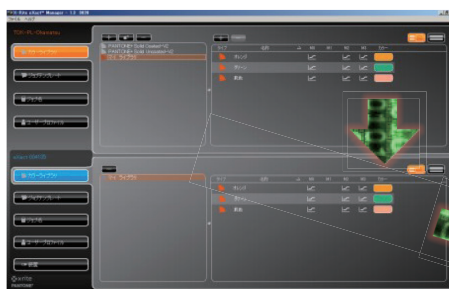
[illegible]

TOK-PL-Chevonne

カラーライブラリ
プロファイルリスト
プルーフ
ユーザープロファイル

PANTONE® Solid Coated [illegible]
PANTONE® Solid Uncoated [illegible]
カラーライブラリ

オレンジ
グリーン
赤色

カラーライブラリ
プロファイルリスト
プルーフ
ユーザープロファイル
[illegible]

カラーライブラリ

オレンジ
グリーン
赤色

X-Rite
PANTONE®